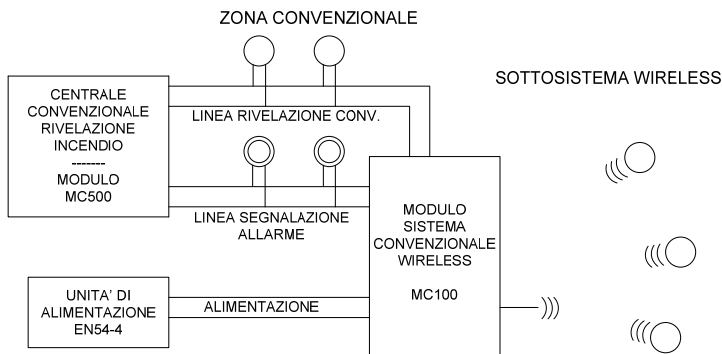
ZONA CONVENZIONALE

SOTTOSISTEMA WIRELESS

CENTRALE CONVENZIONALE RIVELAZIONE INCENDIO
-------
MODULO MC500

LINEA RIVELAZIONE CONV.

LINEA SEGNALAZIONE ALLARME

MODULO SISTEMA CONVENZIONALE WIRELESS

MC100

UNITA' DI ALIMENTAZIONE EN54-4

ALIMENTAZIONE